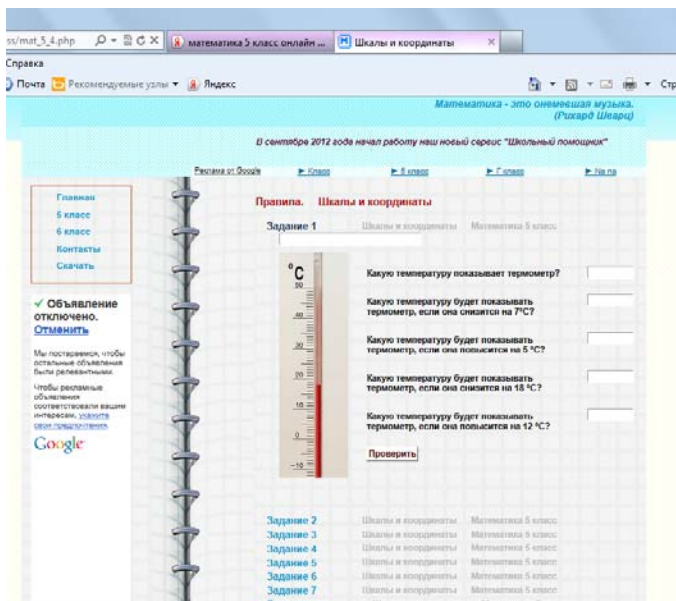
ss/mat_5_4.php

математика 5 класс онлайн ...

Шкалы и координаты

Справка

Почта Рекомендуемые узлы Яндекс

Стр

Математика - это онемевшая музыка. (Рихард Шварц)

В сентябре 2012 года начал работу наш новый сервис "Школьный помощник"

Реклама от Google

► Класс

► 5 класс

► Г класс

► На па

Главная

5 класс

6 класс

Контакты

Скачать

✓ Объявление отключено. Отменить

Мы постараемся, чтобы остальные объявления были релевантными.

Чтобы рекламные объявления соответствовали вашим интересам, укажите свои предпочтения.

Google

Прапипа. Шкалы и координаты

Задание 1

Шкалы и координаты

Математика 5 класс

°C

50

40

30

20

10

0

-10

Какую температуру показывает термометр?

Какую температуру будет показывать термометр, если она снизится на 7°C?

Какую температуру будет показывать термометр, если она повысится на 5 °C?

Какую температуру будет показывать термометр, если она снизится на 18 °C?

Какую температуру будет показывать термометр, если она повысится на 12 °C?

Проверить

Задание 2

Шкалы и координаты

Математика 5 класс

Задание 3

Шкалы и координаты

Математика 5 класс

Задание 4

Шкалы и координаты

Математика 5 класс

Задание 5

Шкалы и координаты

Математика 5 класс

Задание 6

Шкалы и координаты

Математика 5 класс

Задание 7

Шкалы и координаты

Математика 5 класс